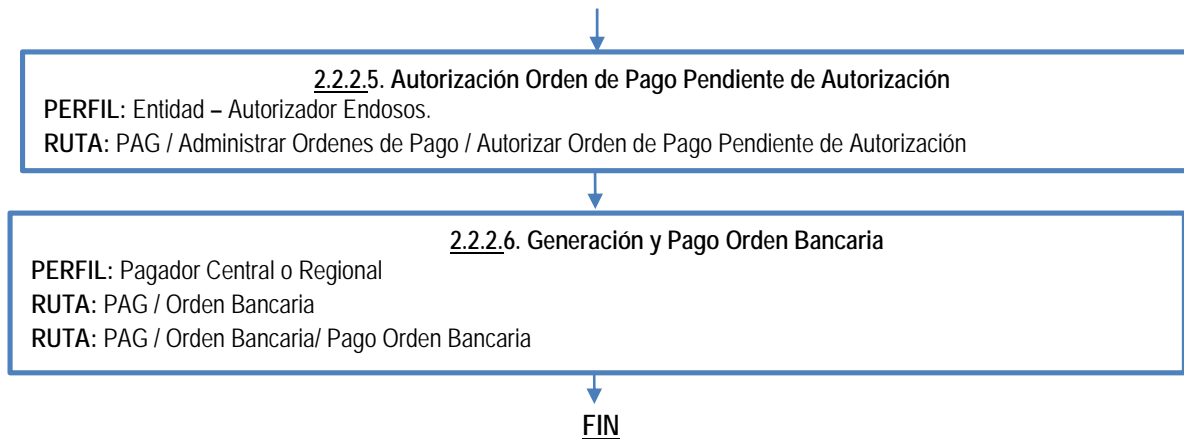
2.2.2.5. Autorización Orden de Pago Pendiente de Autorización

PERFIL: Entidad – Autorizador Endosos.

RUTA: PAG / Administrar Ordenes de Pago / Autorizar Orden de Pago Pendiente de Autorización

2.2.2.6. Generación y Pago Orden Bancaria

PERFIL: Pagador Central o Regional

RUTA: PAG / Orden Bancaria

RUTA: PAG / Orden Bancaria/ Pago Orden Bancaria

FIN